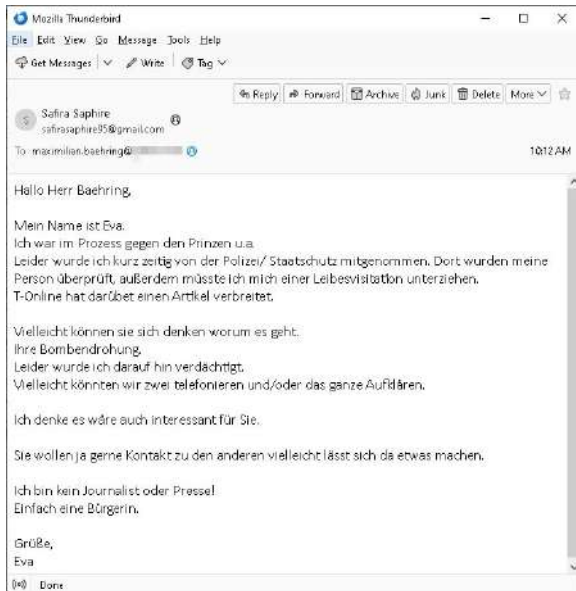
Mozilla Thunderbird

File Edit View Go Message Tools Help

Get Messages | Write | Tag

Reply | Forward | Archive | Junk | Delete | More

Safira Saphire
safirasaphire95@gmail.com

To: maximilian.baehring@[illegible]

10:12 AM

Hallo Herr Baehring,

Mein Name ist Eva.
Ich war im Prozess gegen den Prinzen u.a.
Leider wurde ich kurz zeitig von der Polizei/ Staatschutz mitgenommen. Dort wurden meine Person überprüft, außerdem müsste ich mich einer Leibesvisitation unterziehen.
T-Online hat darübet einen Artikel verbreitet.

Vielleicht können sie sich denken worum es geht.
Ihre Bombendrohung.
Leider wurde ich darauf hin verdächtigt.
Vielleicht könnten wir zwei telefonieren und/oder das ganze Aufklären.

Ich denke es wäre auch interessant für Sie.

Sie wollen ja gerne Kontakt zu den anderen vielleicht lässt sich da etwas machen.

Ich bin kein Journalist oder Presse!
Einfach eine Bürgerin.

Grüße,
Eva

Done